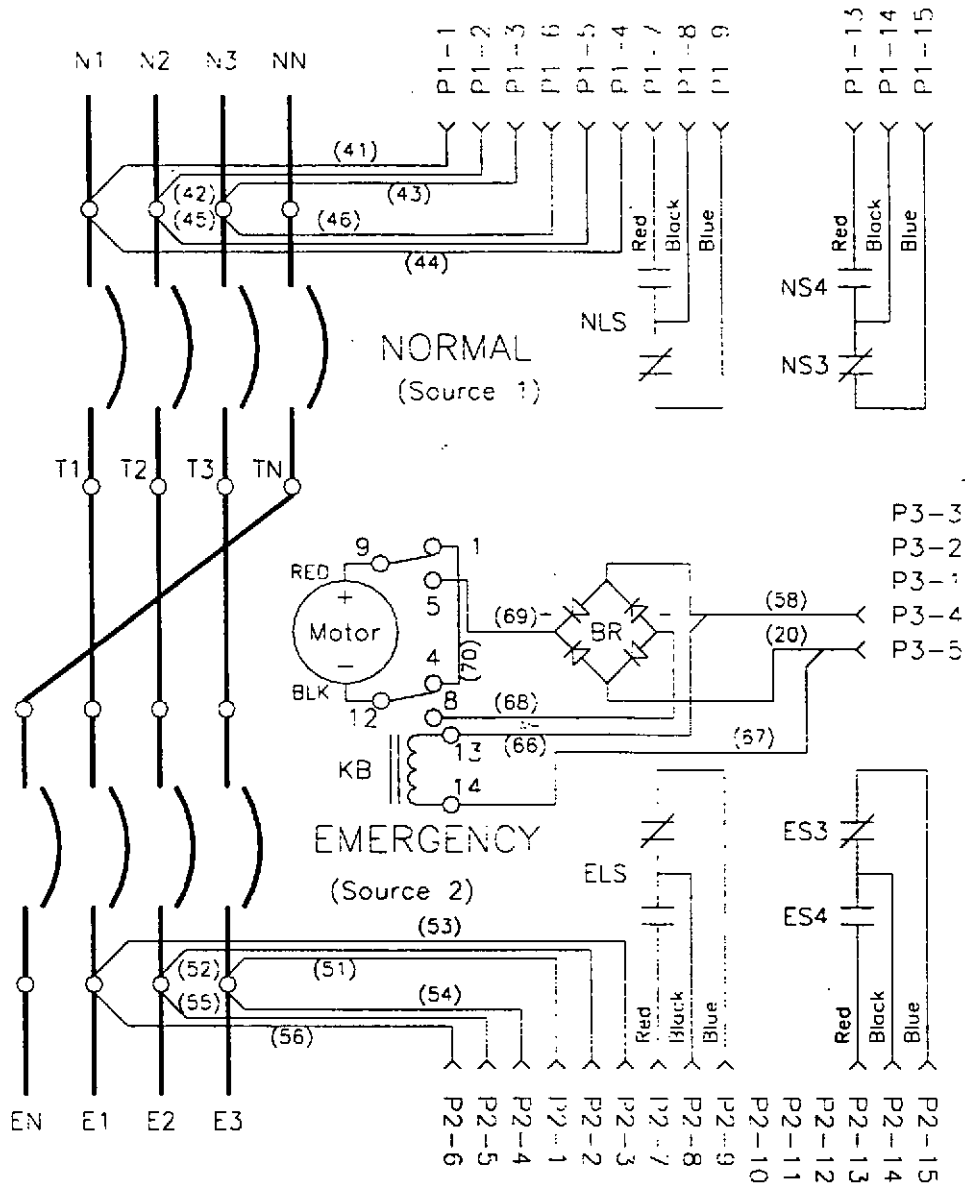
N1 N2 N3 NN

P1-1 P1-2 P1-3 P1-6 P1-5 P1-4 P1-7 P1-8 P1-9

P1-13 P1-14 P1-15

(41)
(43)
(42)
(45)
(46)
(44)

Red Black Blue

NLS

Red Black Blue

NS4

NS3

NORMAL
(Source 1)

T1 T2 T3 TN

P3-3
P3-2
P3-1
P3-4
P3-5

9 1
RED
+
Motor
−
BLK
5
4
12
8
(70)
(69)
BR
(58)
(20)
(68)
(66)
(67)
13
14
KB

EMERGENCY

(Source 2)

ES3
ELS
ES4

(53)
(52)
(51)
(54)
(55)
(56)

Red Black Blue

Red Black Blue

EN E1 E2 E3

P2-6 P2-5 P2-4 P2-1 P2-2 P2-3 P2-7 P2-8 P2-9 P2-10 P2-11 P2-12 P2-13 P2-14 P2-15